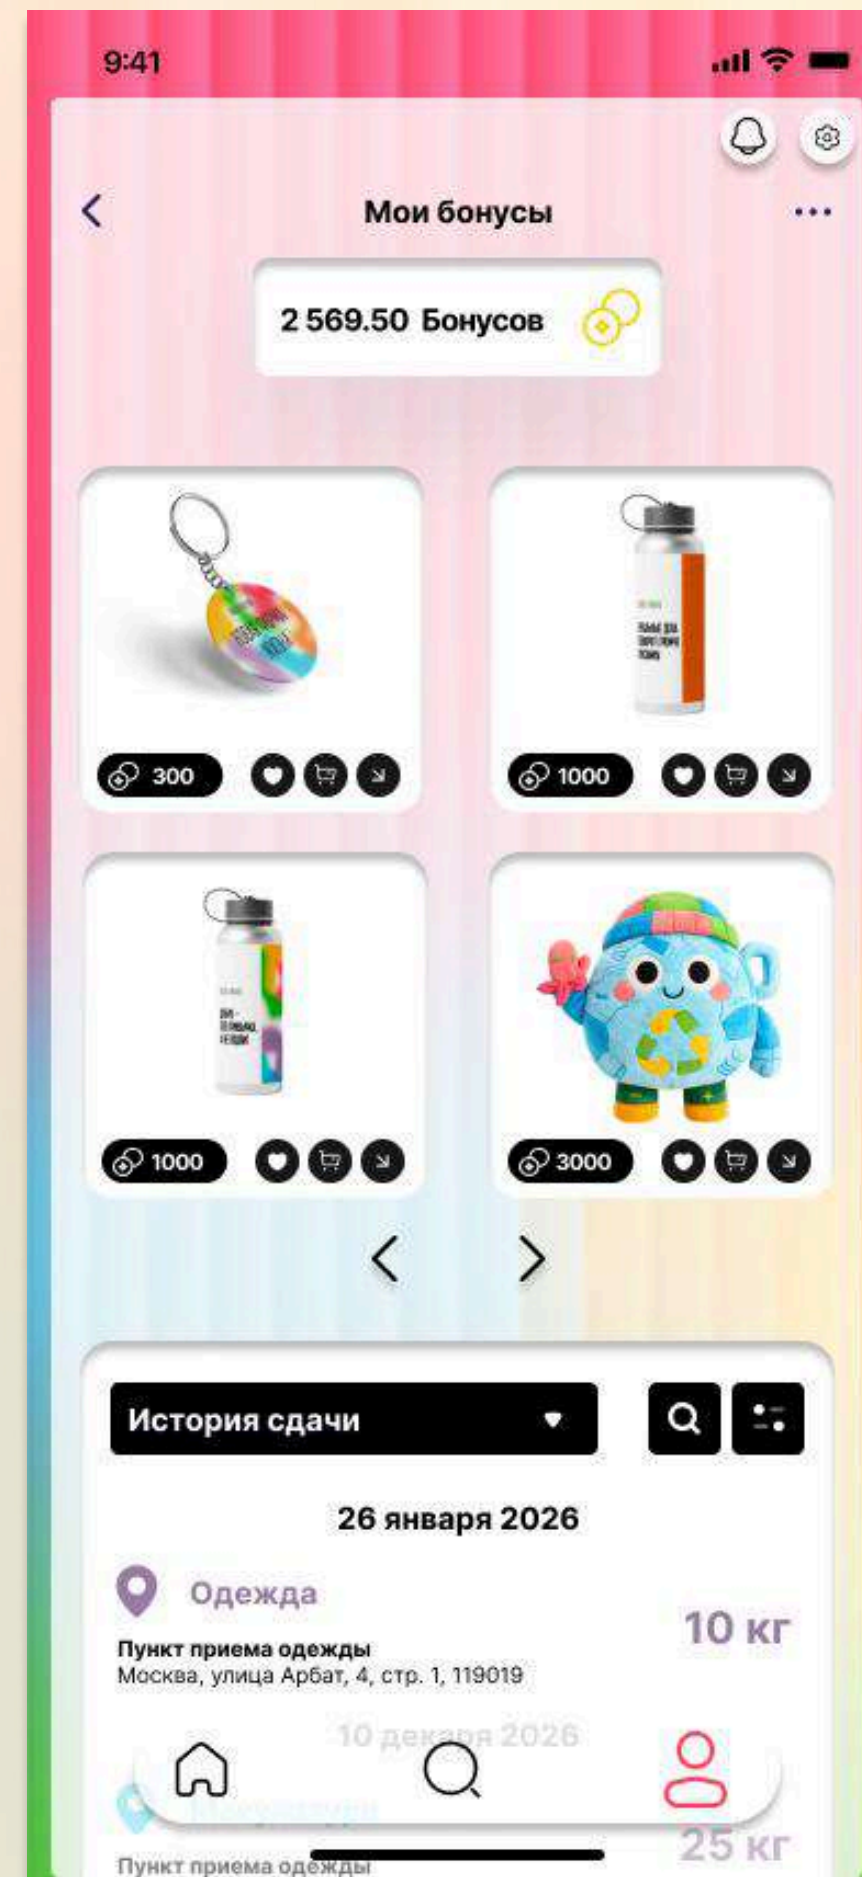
9:41

Мои бонусы

2 569.50 Бонусов

300

1000

1000

3000

История сдачи

26 января 2026

Одежда

10 кг

Пункт приема одежды
Москва, улица Арбат, 4, стр. 1, 119019

10 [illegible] 2026

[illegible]

25 кг

Пункт приема одежды